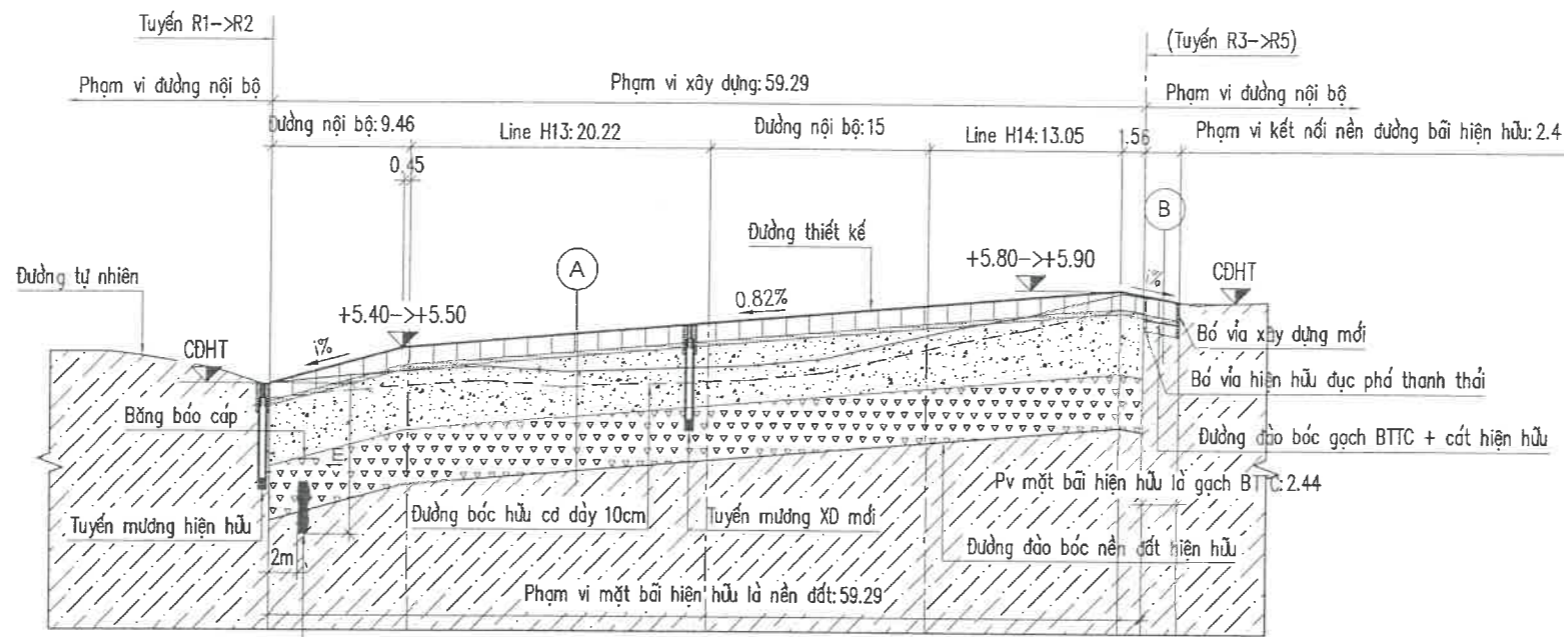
Tuyến R1->R2

(Tuyến R3->R5)

Phạm vi đường nội bộ

Phạm vi xây dựng: 59.29

Phạm vi đường nội bộ

Đường nội bộ: 9.46

Line H13: 20.22

Đường nội bộ: 15

Line H14: 13.05

1.56

Phạm vi kết nối nền đường bãi hiện hữu: 2.4

0.45

B

Đường thiết kế

A

+5.80->+5.90

Đường tự nhiên

CĐHT

0.82%

i%

+5.40->+5.50

i%

CĐHT

Bó vỉa xây dựng mới

Bó vỉa hiện hữu đục phá thanh thải

Băng báo cáp

Đường đào bóc gạch BTTC + cát hiện hữu

E

Pv mặt bãi hiện hữu là gạch BTTC: 2.44

Tuyến mương hiện hữu

Đường bóc hữu cơ dày 10cm

Tuyến mương XD mới

2m

Đường đào bóc nền đất hiện hữu

Phạm vi mặt bãi hiện hữu là nền đất: 59.29